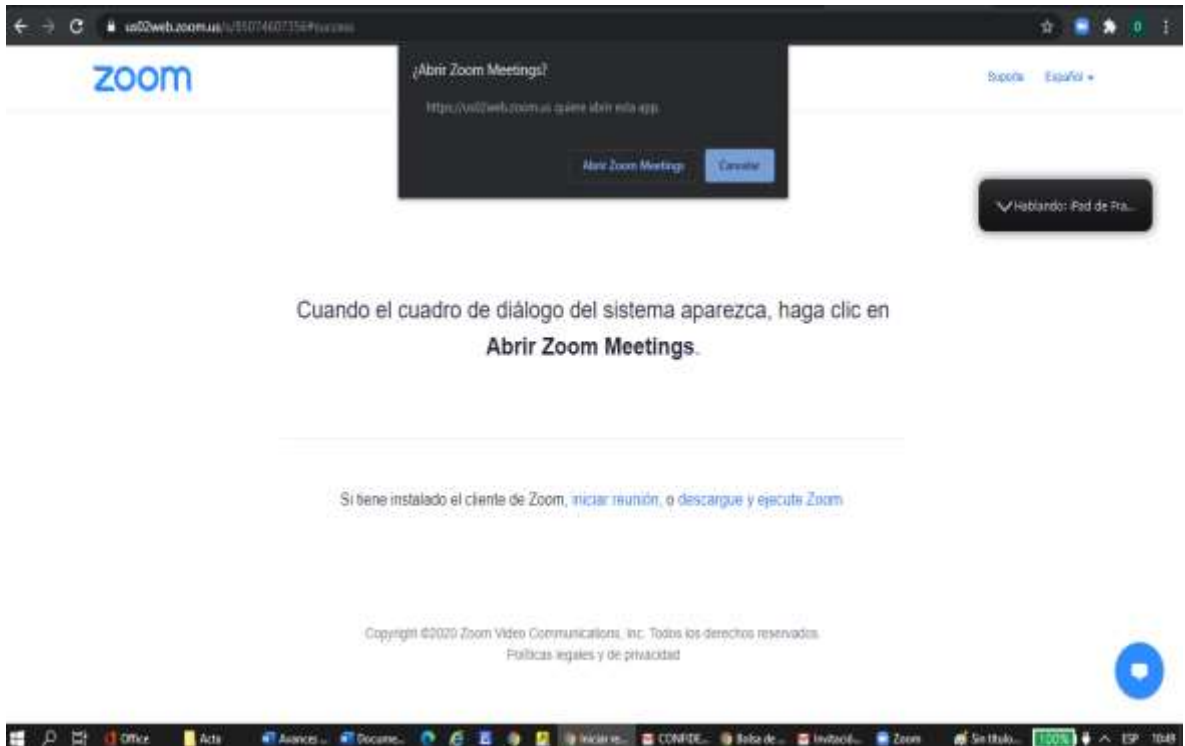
us02web.zoom.us/s/85074607356#success

zoom

¿Abrir Zoom Meetings?

https://us02web.zoom.us quiere abrir esta app.

Abrir Zoom Meetings

Cancelar

Soporte Español ▾

Hablando: iPad de Fra...

Cuando el cuadro de diálogo del sistema aparezca, haga clic en **Abrir Zoom Meetings**.

Si tiene instalado el cliente de Zoom, iniciar reunión, o descargue y ejecute Zoom

Copyright ©2020 Zoom Video Communications, Inc. Todos los derechos reservados.
Políticas legales y de privacidad

Office Acta Avances ... Docume... Iniciar re... CONFIDE... Bolsa de ... Invitació... Zoom Sin título... 100% ESP 10:49